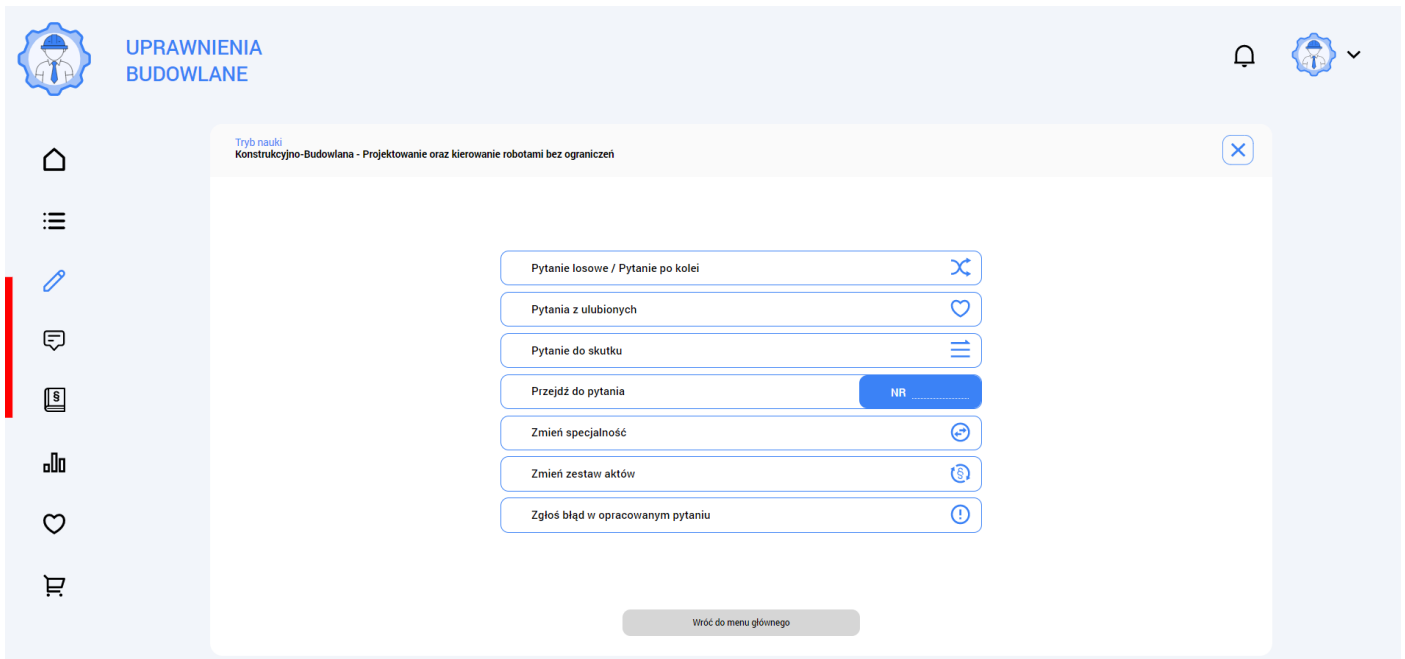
UPRAWNIENIA
BUDOWLANE

Tryb nauki
Konstrukcyjno-Budowlana - Projektowanie oraz kierowanie robotami bez ograniczeń

Pytanie losowe / Pytanie po kolei

Pytania z ulubionych

Pytanie do skutku

Przejdź do pytania

NR

Zmień specjalność

Zmień zestaw aktów

Zgłoś błąd w opracowanym pytaniu

Wróć do menu głównego